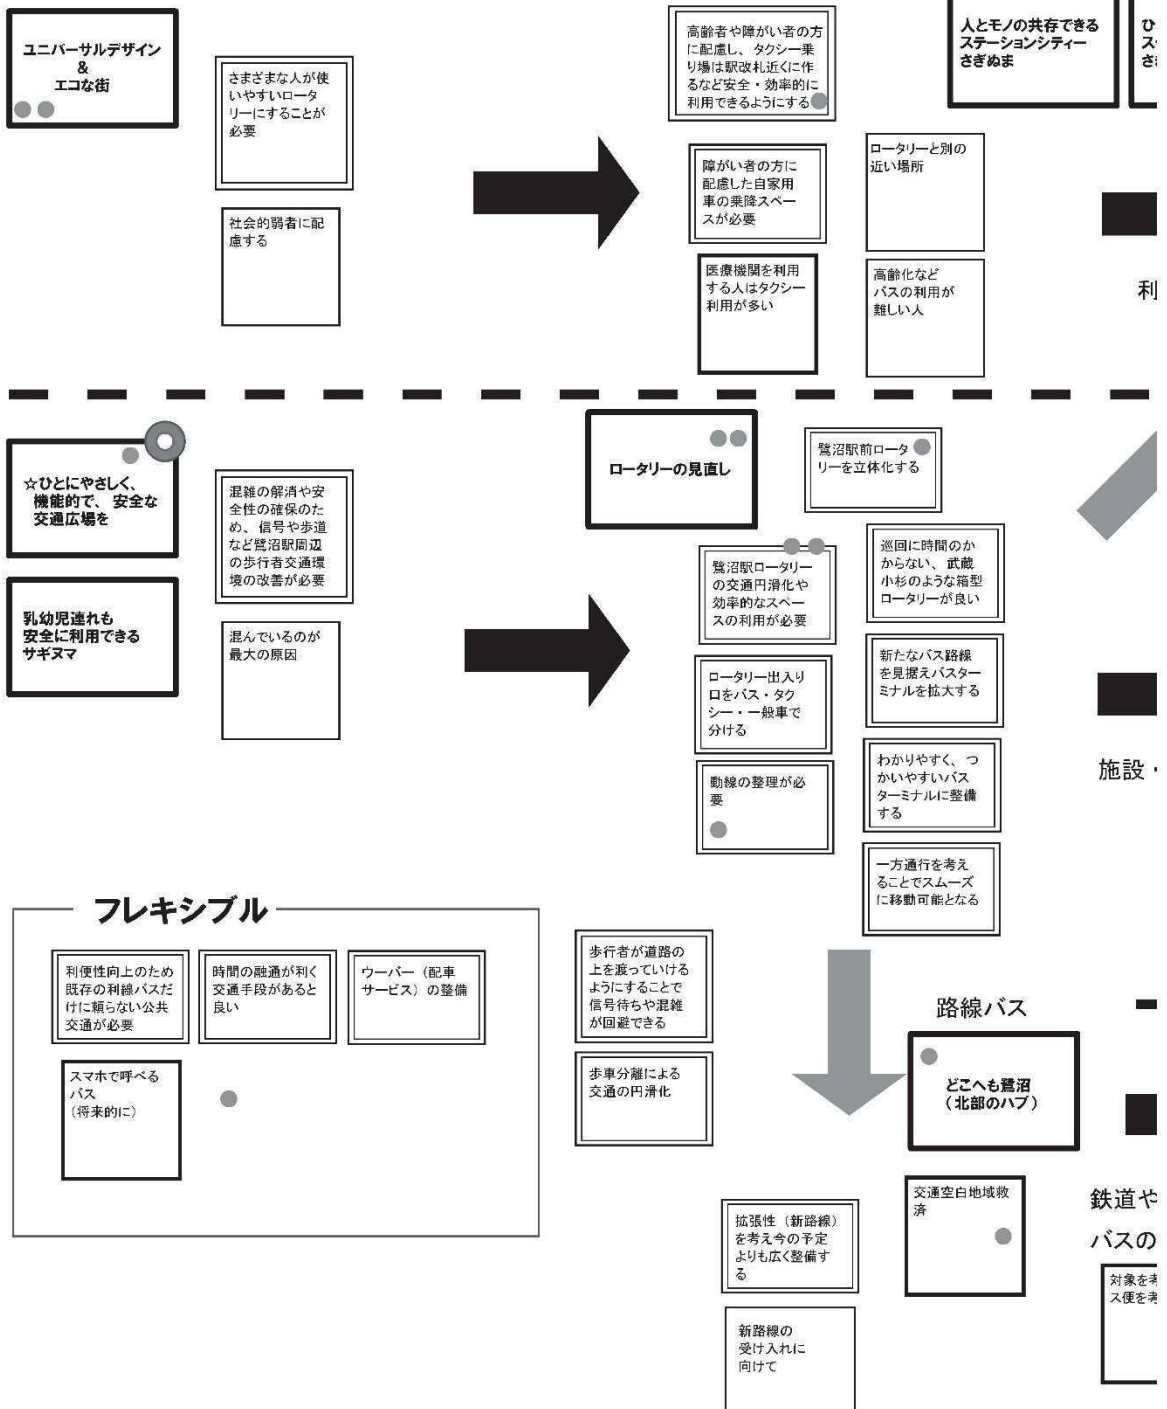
ユニバーサルデザイン
&
エコな街

さまざまな人が使いやすいロータリーにすることが必要

社会的弱者に配慮する

高齢者や障がい者の方に配慮し、タクシー乗り場は駅改札近くに作るなど安全・効率的に利用できるようにする

障がい者の方に配慮した自家用車の乗降スペースが必要

医療機関を利用する人はタクシー利用が多い

ロータリーと別の近い場所

高齢化などバスの利用が難しい人

人とモノの共存できるステーションシティーさぎぬま

ひ
ス
さ

利

☆ひとにやさしく、機能的で、安全な交通広場を

乳幼児連れも安全に利用できるサギヌマ

混雑の解消や安全性の確保のため、信号や歩道など鷺沼駅周辺の歩行者交通環境の改善が必要

混んでいるのが最大の原因

ロータリーの見直し

鷺沼駅前ロータリーを立体化する

鷺沼駅ロータリーの交通円滑化や効率的なスペースの利用が必要

ロータリー出入り口をバス・タクシー・一般車で分ける

動線の整理が必要

巡回に時間のかからない、武蔵小杉のような箱型ロータリーが良い

新たなバス路線を見据えバスターミナルを拡大する

わかりやすく、つかいやすいバスターミナルに整備する

一方通行を考えることでスムーズに移動可能となる

施設・

フレキシブル

利便性向上のため既存の利線バスだけに頼らない公共交通が必要

時間の融通が利く交通手段があると良い

ウーバー（配車サービス）の整備

スマホで呼べるバス
（将来的に）

歩行者が道路の上を渡っていけるようにすることで信号待ちや混雑が回避できる

歩車分離による交通の円滑化

路線バス

どこへも鷺沼
（北部のハブ）

交通空白地域救済

拡張性（新路線）を考え今の予定よりも広く整備する

新路線の受け入れに向けて

鉄道や

バスの

対象を考
ス便を考